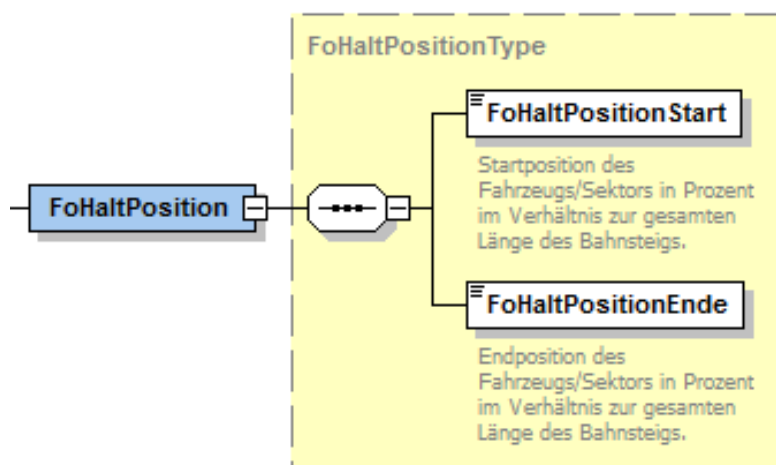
FoHaltPositionType

FoHaltPosition

FoHaltPositionStart

Startposition des Fahrzeugs/Sektors in Prozent im Verhältnis zur gesamten Länge des Bahnsteigs.

FoHaltPositionEnde

Endposition des Fahrzeugs/Sektors in Prozent im Verhältnis zur gesamten Länge des Bahnsteigs.